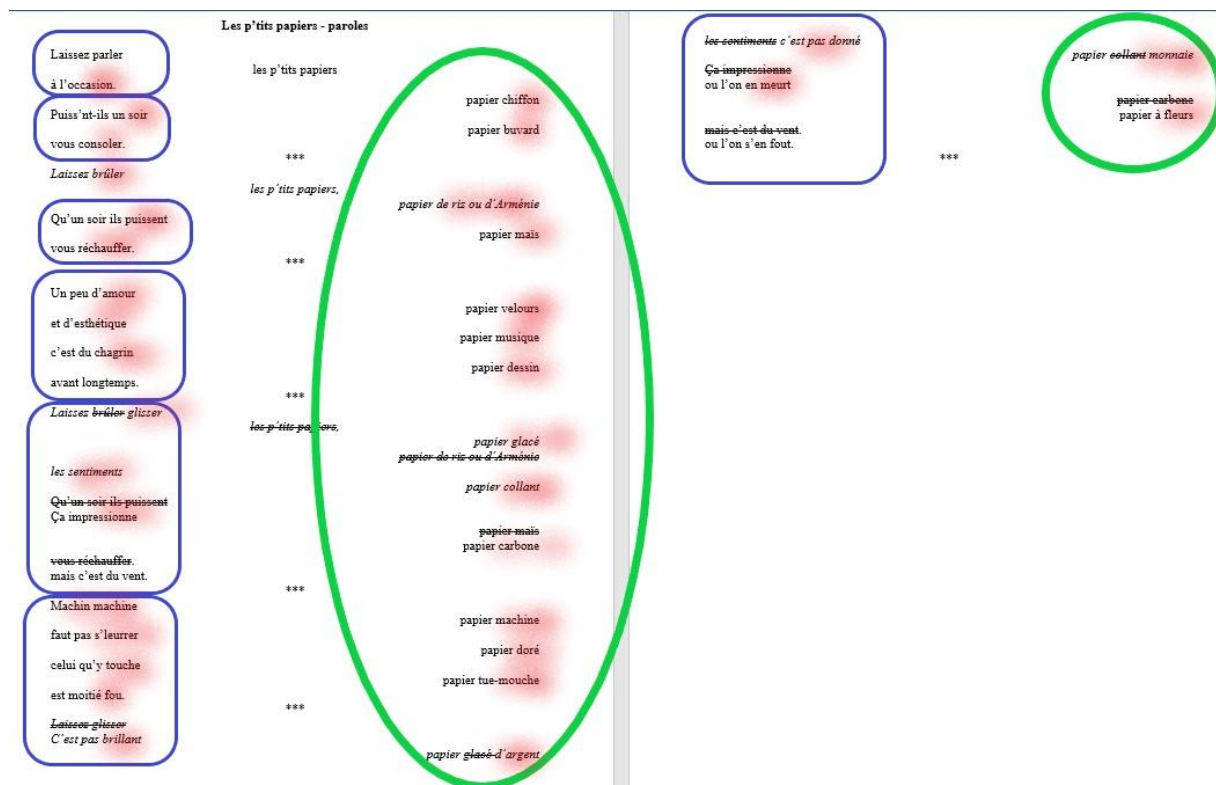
Les p'tits papiers - paroles

Laissez parler

à l'occasion.

les p'tits papiers

papier chiffon

Puiss'nt-ils un soir

papier buvard

vous consoler.

***

Laissez brûler

les p'tits papiers,

Qu'un soir ils puissent

papier de riz ou d'Arménie

vous réchauffer.

papier maïs

***

Un peu d'amour

papier velours

et d'esthétique

papier musique

c'est du chagrin

papier dessin

avant longtemps.

***

Laissez ~~brûler~~ glisser

~~les p'tits papiers,~~

papier glacé

~~papier de riz ou d'Arménie~~

les sentiments

papier collant

~~Qu'un soir ils puissent~~
Ça impressionne

~~papier maïs~~
papier carbone

~~vous réchauffer.~~
mais c'est du vent.

***

Machin machine

papier machine

faut pas s'leurrer

papier doré

celui qu'y touche

papier tue-mouche

est moitié fou.

***

~~Laissez glisser~~
C'est pas brillant

papier ~~glacé~~ d'argent

~~les sentiments~~ c'est pas donné

~~Ça impressionne~~
ou l'on en meurt

~~mais c'est du vent.~~
ou l'on s'en fout.

***

papier ~~collant~~ monnaie

~~papier carbone~~
papier à fleurs